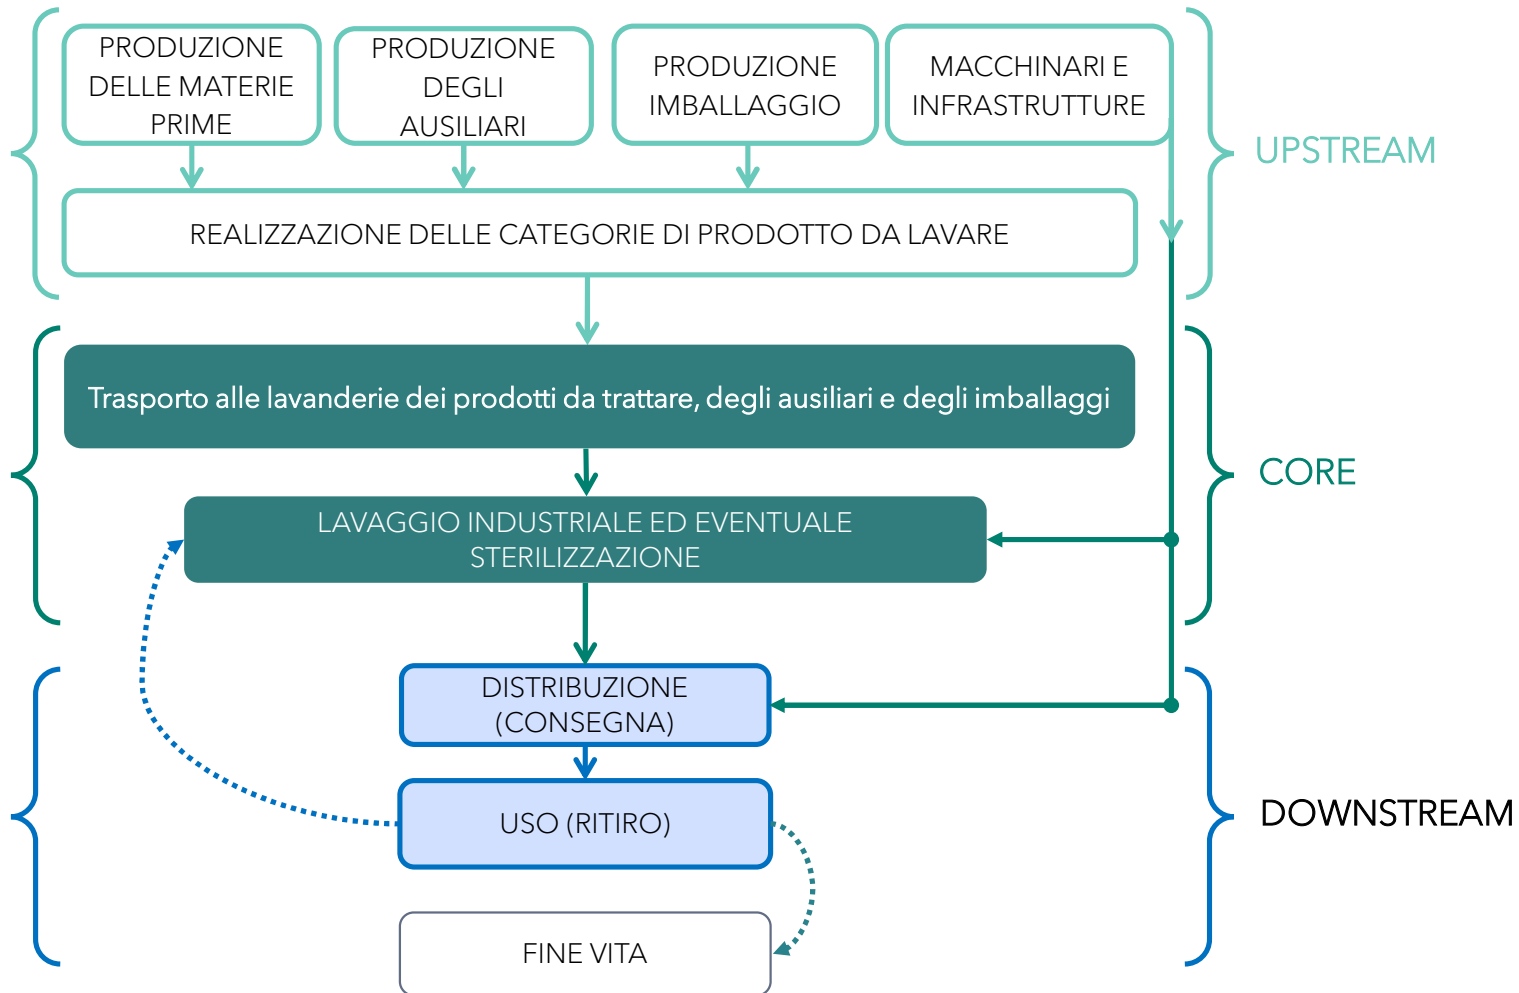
PRODUZIONE DELLE MATERIE PRIME

PRODUZIONE DEGLI AUSILIARI

PRODUZIONE IMBALLAGGIO

MACCHINARI E INFRASTRUTTURE

UPSTREAM

REALIZZAZIONE DELLE CATEGORIE DI PRODOTTO DA LAVARE

Trasporto alle lavanderie dei prodotti da trattare, degli ausiliari e degli imballaggi

CORE

LAVAGGIO INDUSTRIALE ED EVENTUALE STERILIZZAZIONE

DISTRIBUZIONE (CONSEGNA)

USO (RITIRO)

DOWNSTREAM

FINE VITA